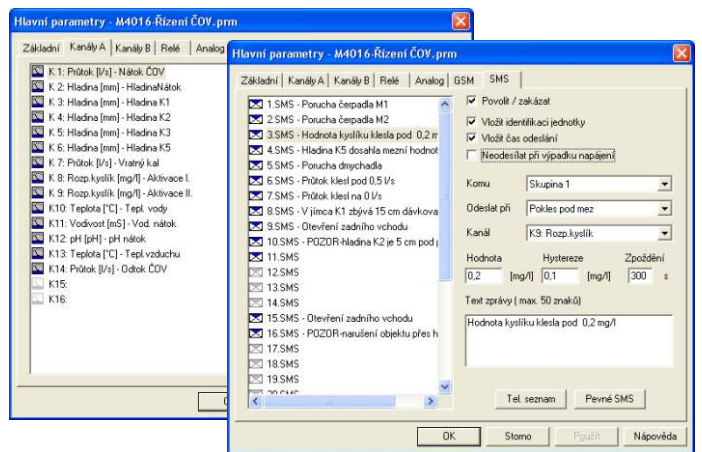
Hlavní parametry - M4016-Řízení ČOV.prm

Základní | Kanály A | Kanály B | Relé | Analog

K 1: Průtok [l/s] - Nátok ČOV
K 2: Hladina [mm] - HladinaNátok
K 3: Hladina [mm] - Hladina K1
K 4: Hladina [mm] - Hladina K2
K 5: Hladina [mm] - Hladina K3
K 6: Hladina [mm] - Hladina K5
K 7: Průtok [l/s] - Vratný kal
K 8: Rozp.kyslík [mg/l] - Aktivace I.
K 9: Rozp.kyslík [mg/l] - Aktivace II.
K10: Teplota [°C] - Tepl. vody
K11: Vodivost [mS] - Vod. nátok
K12: pH [pH] - pH nátok
K13: Teplota [°C] - Tepl.vzduchu
K14: Průtok [l/s] - Odtok ČOV
K15:
K16:

Hlavní parametry - M4016-Řízení ČOV.prm

Základní | Kanály A | Kanály B | Relé | Analog | GSM | SMS

1.SMS - Porucha čerpadla M1
2.SMS - Porucha čerpadla M2
3.SMS - Hodnota kyslíku klesla pod 0,2 m
4.SMS - Hladina K5 dosáhla mezní hodnot
5.SMS - Porucha dmychadla
6.SMS - Průtok pod 0,5 l/s
7.SMS - Průtok klesl na 0 l/s
8.SMS - V jímce K1 zbývá 15 cm dávkova
9.SMS - Otevření zadního vchodu
10.SMS - POZOR-hladina K2 je 5 cm pod p
11.SMS
12.SMS
13.SMS
14.SMS
15.SMS - Otevření zadního vchodu
16.SMS - POZOR-narušení objektu přes h
17.SMS
18.SMS
19.SMS
20.SMS

Povolit / zakázat
Vložit identifikaci jednotky
Vložit čas odeslání
Neodesílat při výpadku napájení

Komu: Skupina 1
Odeslat při: Pokles pod mez
Kanál: K9: Rozp.kyslík

Hodnota | Hystereze | Zpoždění
0,2 [mg/l] | 0,1 [mg/l] | 300 s

Text zprávy ( max. 50 znaků)
Hodnota kyslíku klesla pod 0,2 mg/l

Tel. seznam | Pevné SMS

OK | Storno | Použít | Nápověda